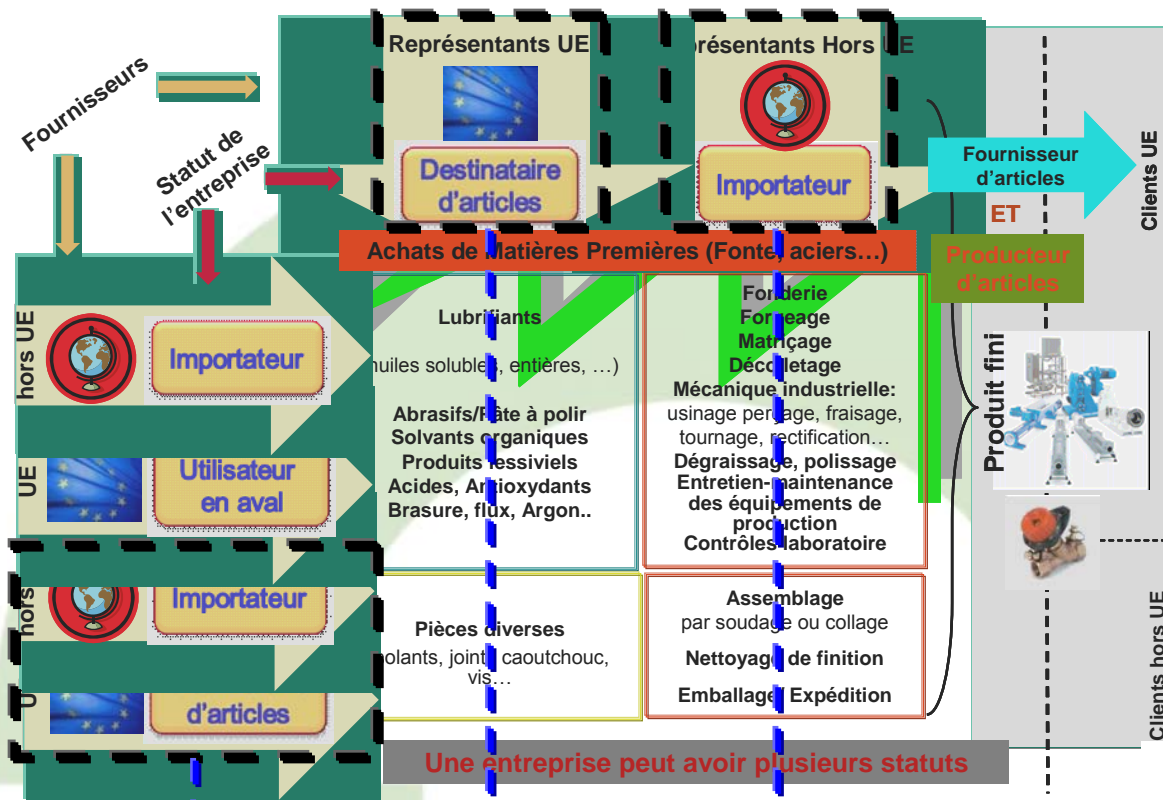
Fournisseurs

Statut de l'entreprise

Représentants UE

présentants Hors UE

Destinataire d'articles

Importateur

Fournisseur d'articles

ET

Producteur d'articles

Clients UE

Achats de Matières Premières (Fonte, aciers…)

hors UE

Importateur

Lubrifiants

huiles solubles, entières, …)

Abrasifs/Pâte à polir
Solvants organiques
Produits lessiviels
Acides, Antioxydants
Brasure, flux, Argon..

Fonderie
Forgeage
Matriçage
Décolletage
Mécanique industrielle:
usinage perçage, fraisage, tournage, rectification…
Dégraissage, polissage
Entretien-maintenance des équipements de production
Contrôles laboratoire

Produit fini

UE

Utilisateur en aval

hors

Importateur

Pièces diverses
olants, joints caoutchouc, vis…

Assemblage
par soudage ou collage
Nettoyage de finition
Emballage Expédition

U

d'articles

Clients hors UE

Une entreprise peut avoir plusieurs statuts